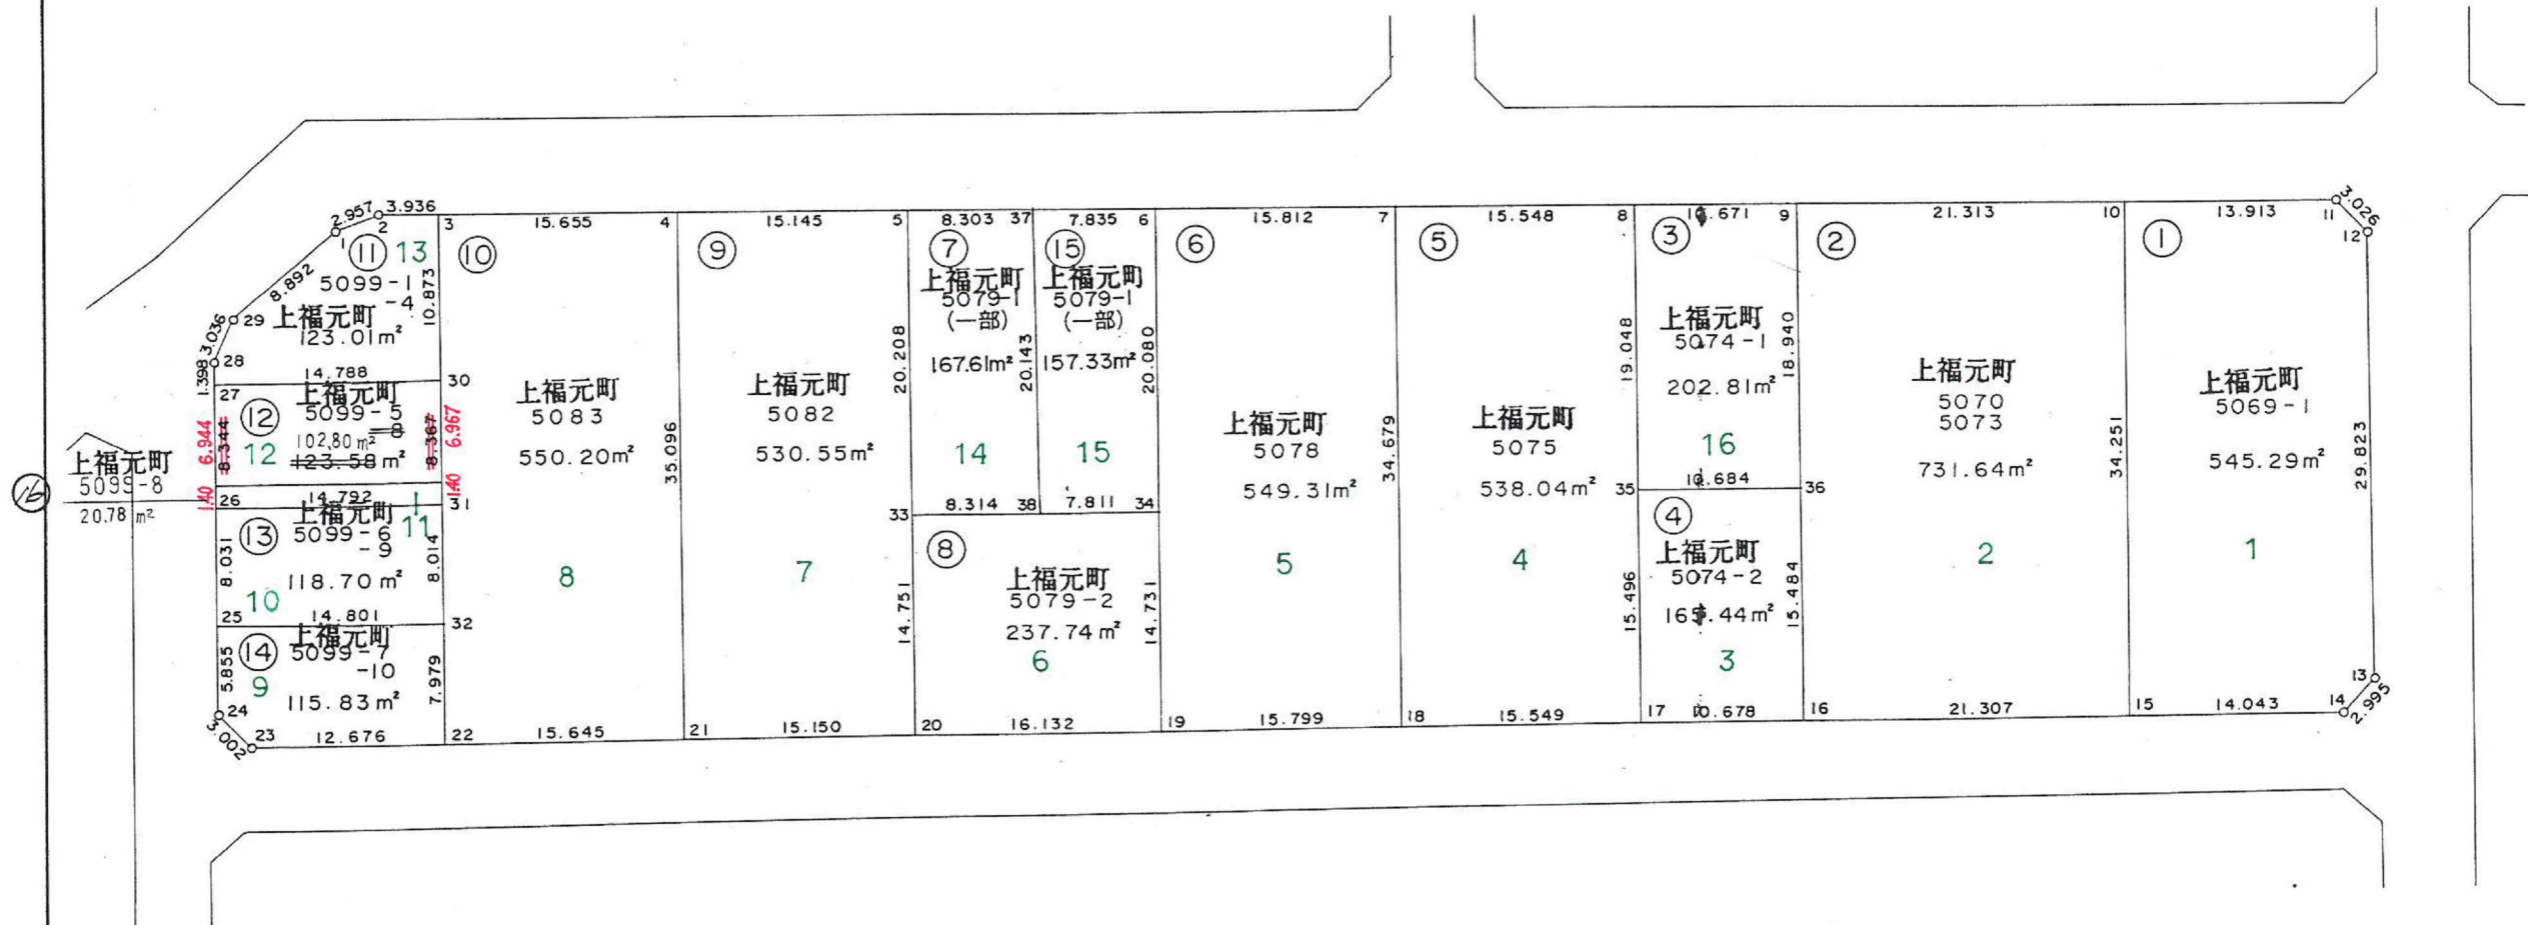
⑯
上福元町
5099-8
20.78 m²

2.957 2 3.936
1
⑪ 13
5099-1
-4
8.892
3.036 29 上福元町
123.01m²
10.873
28
14.788
1.398 27 30
上福元町
⑫ 5099-5
-8
102.80 m²
6.944 8.344 12 123.58 m² 8.367 6.967
1.40 26 14.792 1.40 31
上福元町
⑬ 5099-6 11
-9
8.031 118.70 m² 8.014
25 10 14.801 32
上福元町
⑭ 5099-7
5.855 9 -10 7.979
115.83 m²
24
3.002 23 12.676 22

3 15.655 4
⑩
上福元町
5083
550.20m²
35.096
8
22 15.645 21

15.145 5
⑨
上福元町
5082
530.55m²
20.208
7
33
14.751
21 15.150 20

8.303 37
⑦
上福元町
5079-1
(一部)
167.61m²
20.143
14
8.314 38

7.835 6
⑮
上福元町
5079-1
(一部)
157.33m²
20.080
15
7.811 34

⑧
上福元町
5079-2
237.74 m²
6
14.731
20 16.132 19

15.812 7
⑥
上福元町
5078
549.31m²
34.679
5
19 15.799 18

15.548 8
⑤
上福元町
5075
538.04m²
4
18 15.549 17

10.671 9
③
上福元町
5074-1
19.048 18.940
202.81m²
16
35 10.684 36
④
上福元町
5074-2
15.496 163.44 m² 15.484
3
17 10.678 16

21.313 10
②
上福元町
5070
5073
731.64m²
34.251
2
16 21.307 15

13.913 11
3.026
12
①
上福元町
5069-1
545.29m²
29.823
1
13
15 14.043 14
2.995